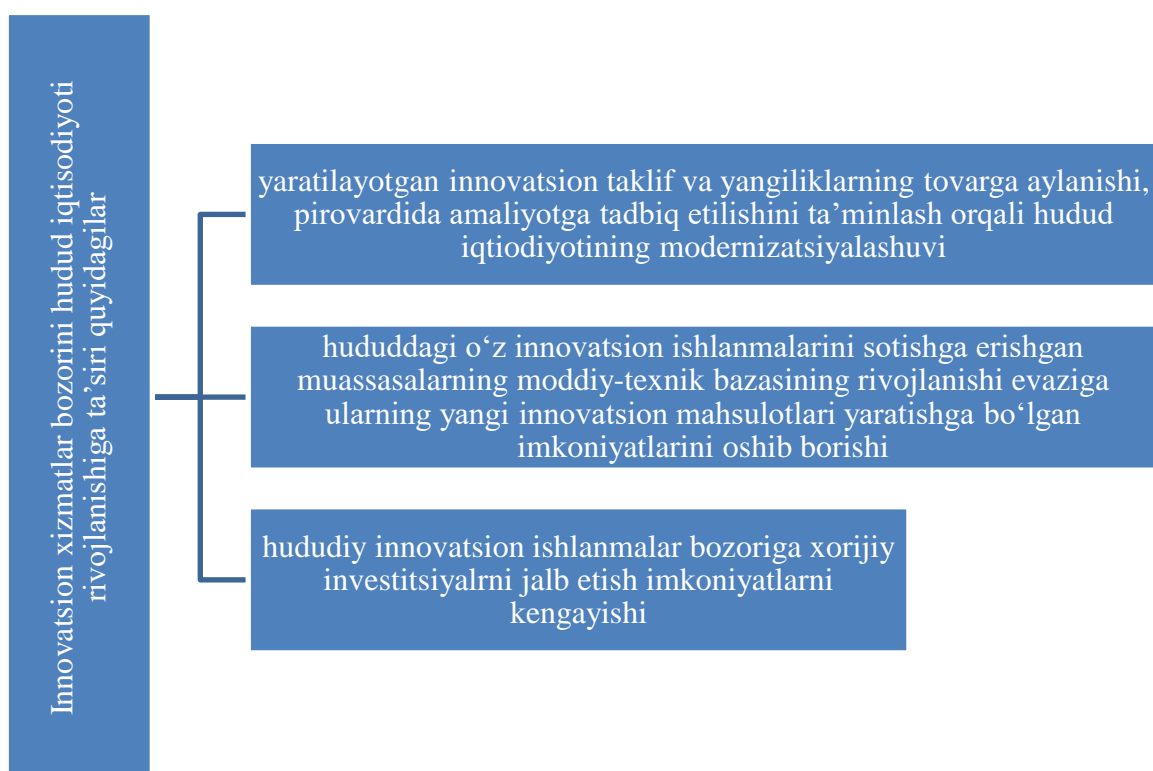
Innovatsion xizmatlar bozorini hudud iqtisodiyoti rivojlanishiga ta'siri quyidagilar

yaratilayotgan innovatsion taklif va yangiliklarning tovarga aylanishi, pirovardida amaliyotga tadbiq etilishini ta'minlash orqali hudud iqtiodiyotining modernizatsiyalashuvi

hududdagi o'z innovatsion ishlanmalarini sotishga erishgan muassasalarning moddiy-texnik bazasining rivojlanishi evaziga ularning yangi innovatsion mahsulotlari yaratishga bo'lgan imkoniyatlarini oshib borishi

hududiy innovatsion ishlanmalar bozoriga xorijiy investitsiyalrni jalb etish imkoniyatlarni kengayishi